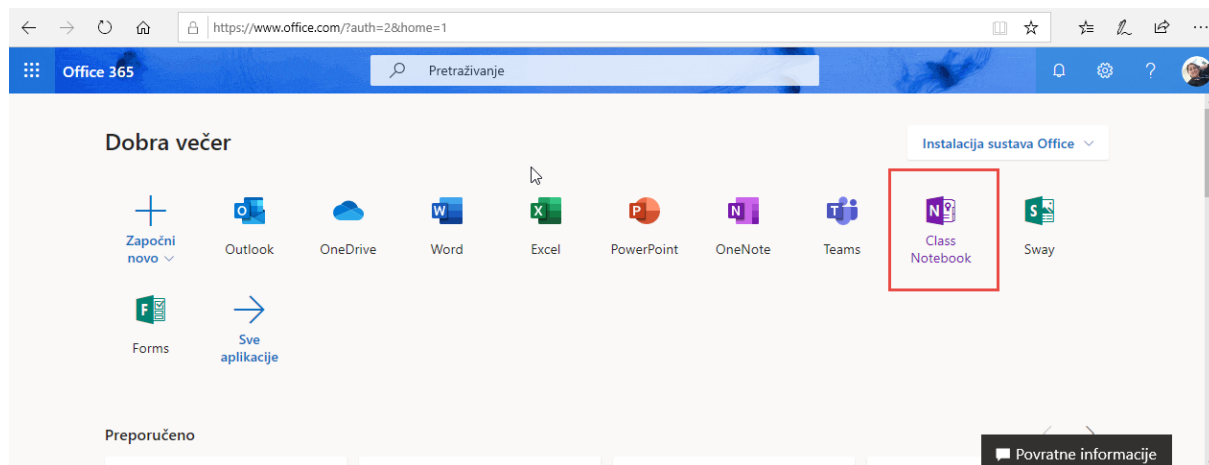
https://www.office.com/?auth=2&home=1

Office 365

Pretraživanje

Dobra večer

Instalacija sustava Office

Započni novo

Outlook

OneDrive

Word

Excel

PowerPoint

OneNote

Teams

Class Notebook

Sway

Forms

Sve aplikacije

Preporučeno

Povratne informacije